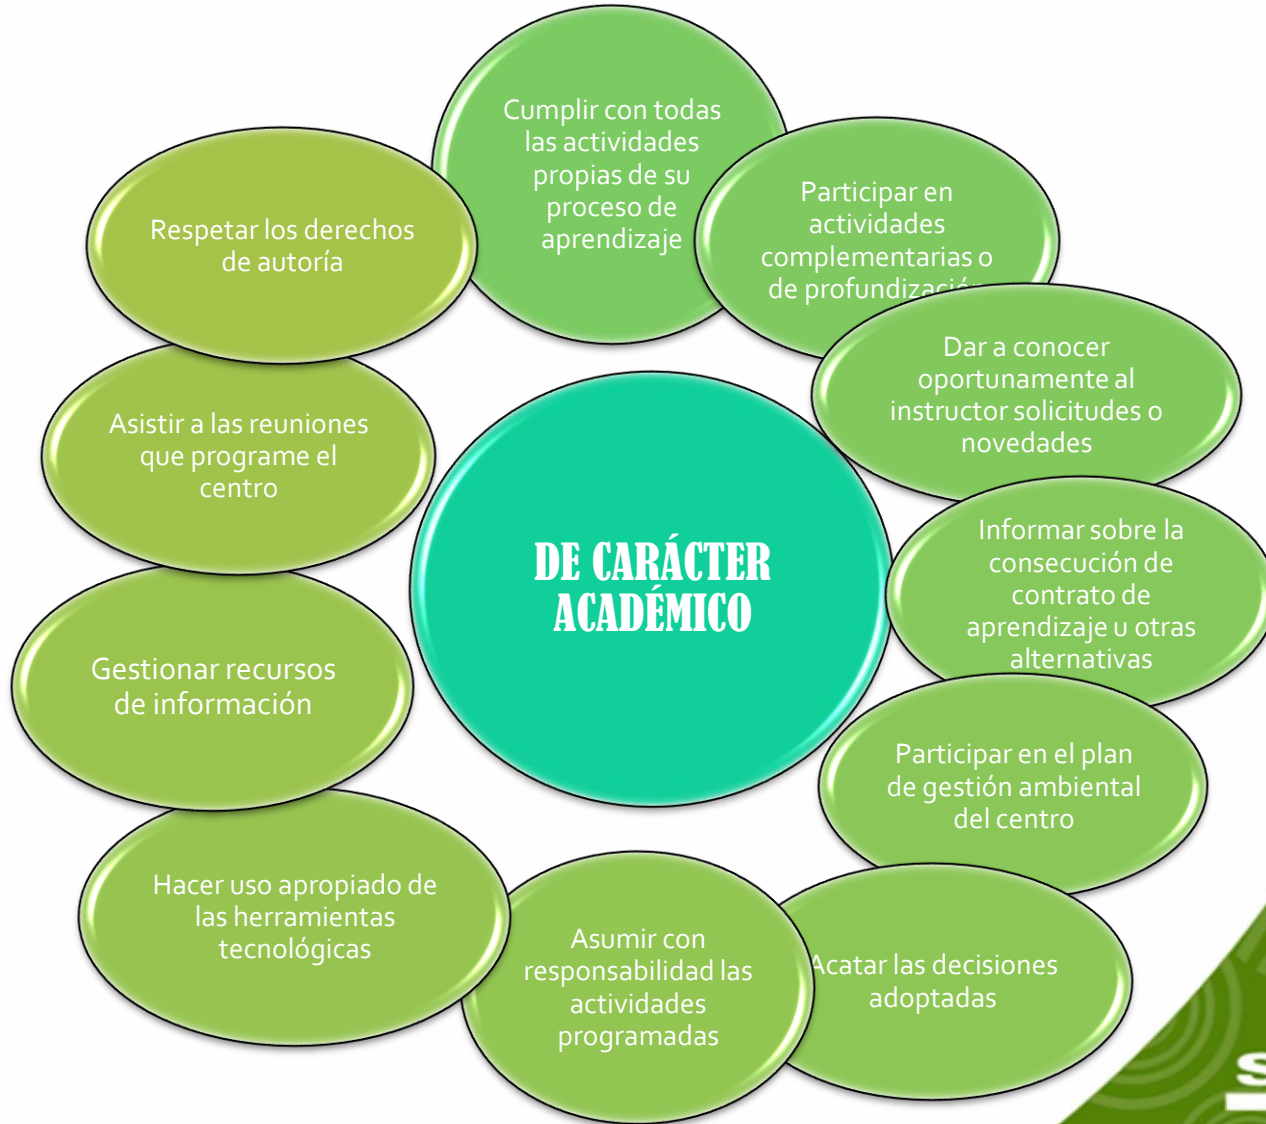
DE CARÁCTER ACADÉMICO

Cumplir con todas las actividades propias de su proceso de aprendizaje

Participar en actividades complementarias o de profundizaci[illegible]

Dar a conocer oportunamente al instructor solicitudes o novedades

Informar sobre la consecución de contrato de aprendizaje u otras alternativas

Participar en el plan de gestión ambiental del centro

Acatar las decisiones adoptadas

Asumir con responsabilidad las actividades programadas

Hacer uso apropiado de las herramientas tecnológicas

Gestionar recursos de información

Asistir a las reuniones que programe el centro

Respetar los derechos de autoría